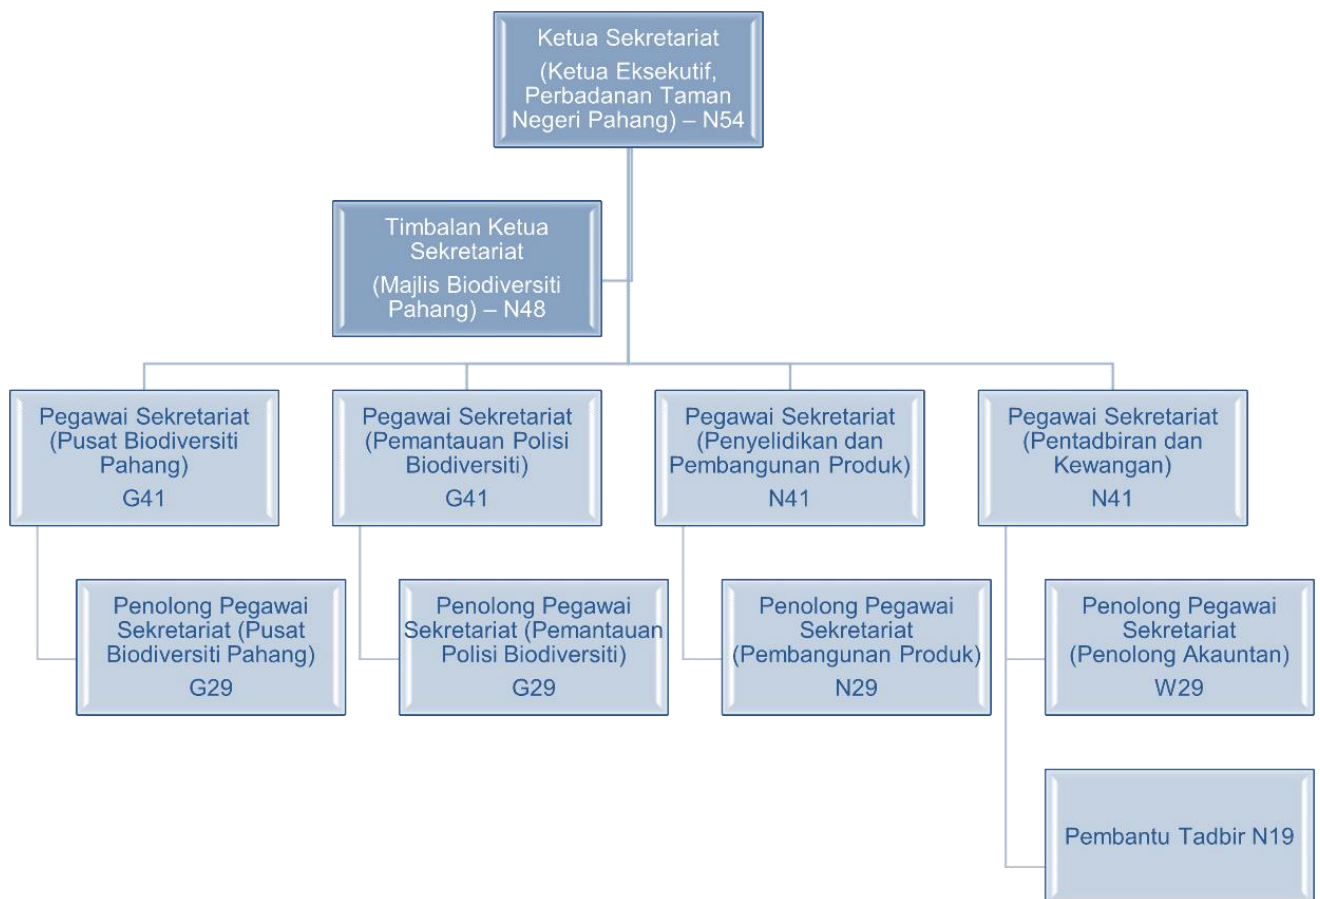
Ketua Sekretariat
(Ketua Eksekutif, Perbadanan Taman Negeri Pahang) – N54

Timbalan Ketua Sekretariat
(Majlis Biodiversiti Pahang) – N48

Pegawai Sekretariat (Pusat Biodiversiti Pahang)
G41

Pegawai Sekretariat (Pemantauan Polisi Biodiversiti)
G41

Pegawai Sekretariat (Penyelidikan dan Pembangunan Produk)
N41

Pegawai Sekretariat (Pentadbiran dan Kewangan)
N41

Penolong Pegawai Sekretariat (Pusat Biodiversiti Pahang)
G29

Penolong Pegawai Sekretariat (Pemantauan Polisi Biodiversiti)
G29

Penolong Pegawai Sekretariat (Pembangunan Produk)
N29

Penolong Pegawai Sekretariat (Penolong Akauntan)
W29

Pembantu Tadbir N19